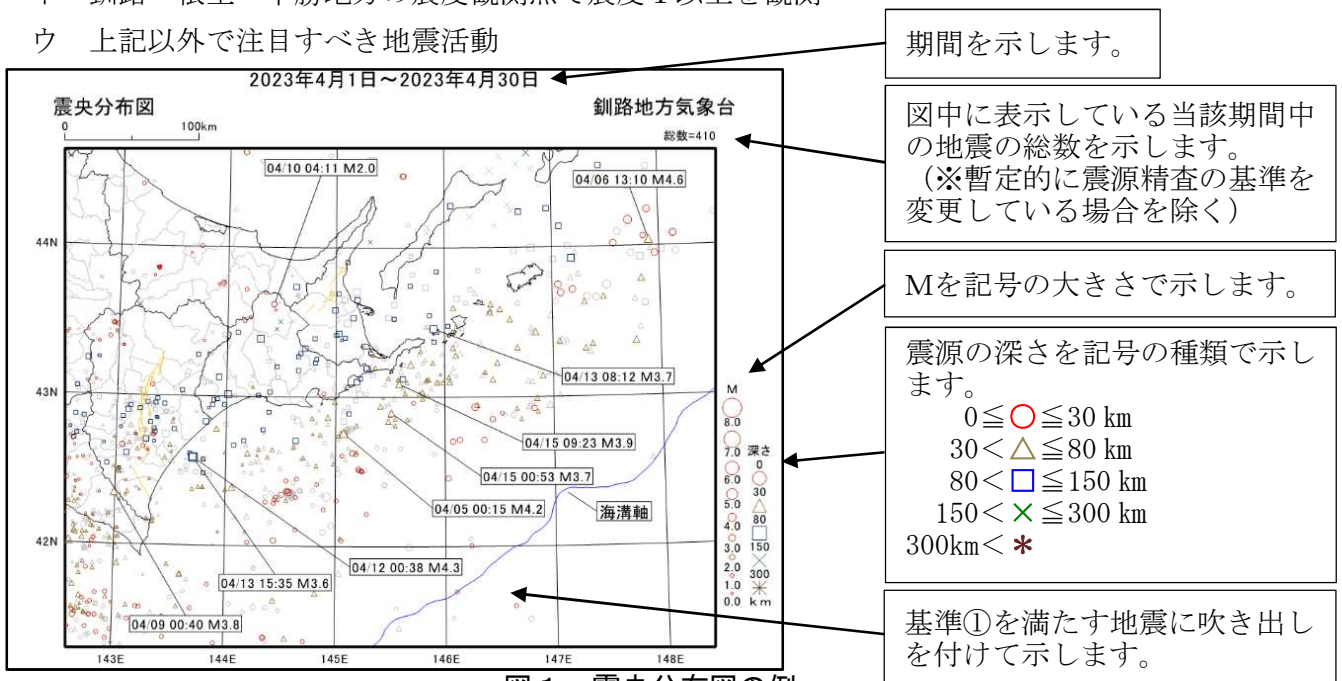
イ 釧路・根室・十勝地方の震度観測点で震度１以上を観測

ウ 上記以外で注目すべき地震活動

2023年4月1日～2023年4月30日

震央分布図

釧路地方気象台

0 100km

総数=410

04/10 04:11 M2.0

04/06 13:10 M4.6

44N

04/13 08:12 M3.7

43N

04/15 09:23 M3.9

04/15 00:53 M3.7

04/05 00:15 M4.2

海溝軸

42N

04/12 00:38 M4.3

04/13 15:35 M3.6

04/09 00:40 M3.8

143E 144E 145E 146E 147E 148E

M 8.0 7.0 6.0 5.0 4.0 3.0 2.0 1.0 0.0

深さ 0 30 80 150 300 km

期間を示します。

図中に表示している当該期間中の地震の総数を示します。（※暫定的に震源精査の基準を変更している場合を除く）

Mを記号の大きさで示します。

震源の深さを記号の種類で示します。
0≦○≦30 km
30＜△≦80 km
80＜□≦150 km
150＜×≦300 km
300km＜＊

基準①を満たす地震に吹き出しを付けて示します。

図１ 震央分布図の例